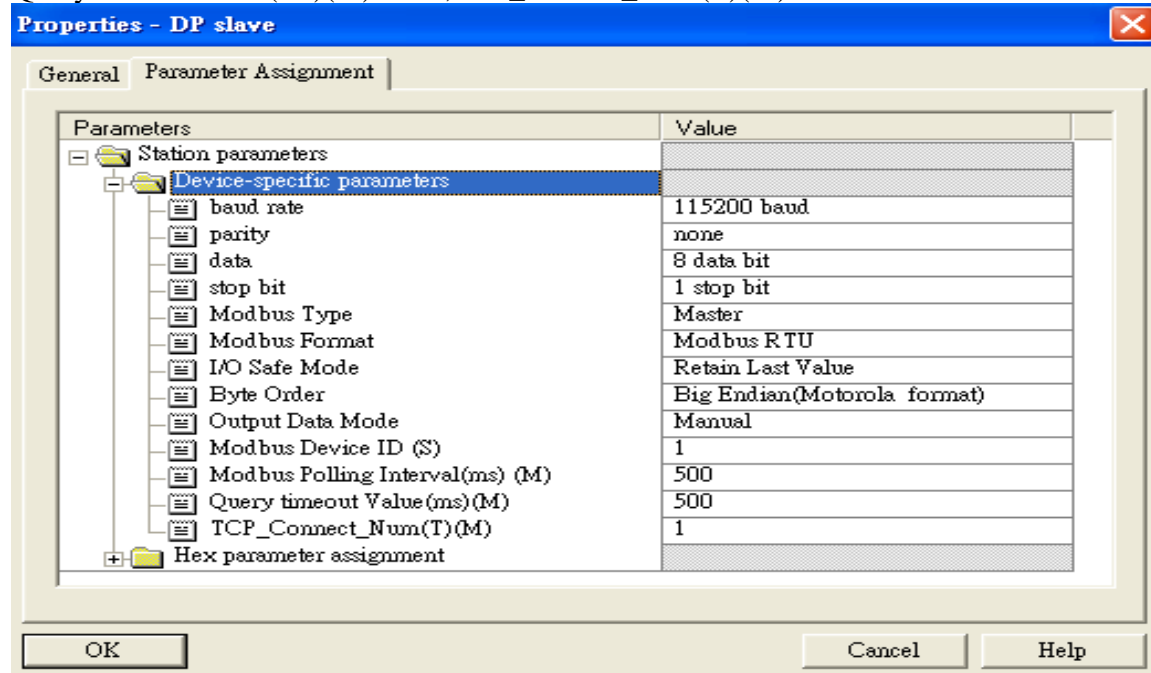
Properties - DP slave

General | Parameter Assignment

| Parameters | Value |
|---|---|
| Station parameters | |
| Device-specific parameters | |
| baud rate | 115200 baud |
| parity | none |
| data | 8 data bit |
| stop bit | 1 stop bit |
| Modbus Type | Master |
| Modbus Format | Modbus RTU |
| I/O Safe Mode | Retain Last Value |
| Byte Order | Big Endian(Motorola format) |
| Output Data Mode | Manual |
| Modbus Device ID (S) | 1 |
| Modbus Polling Interval(ms) (M) | 500 |
| Query timeout Value(ms)(M) | 500 |
| TCP_Connect_Num(T)(M) | 1 |
| Hex parameter assignment | |

OK

Cancel

Help